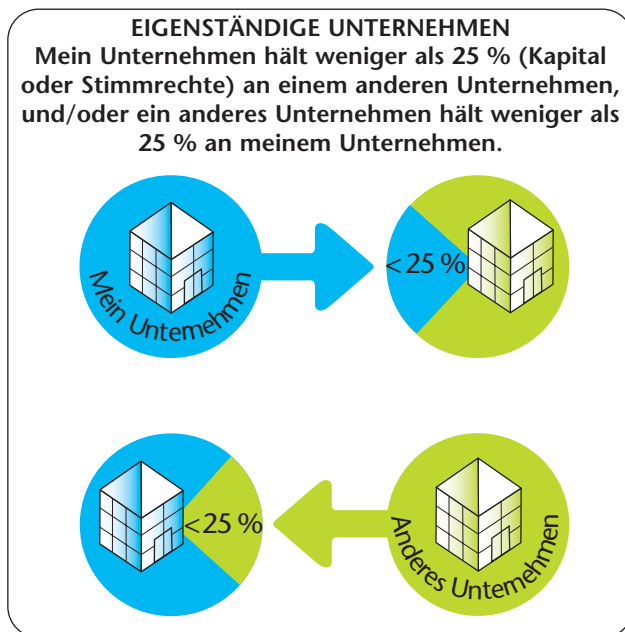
EIGENSTÄNDIGE UNTERNEHMEN
Mein Unternehmen hält weniger als 25 % (Kapital oder Stimmrechte) an einem anderen Unternehmen, und/oder ein anderes Unternehmen hält weniger als 25 % an meinem Unternehmen.

Mein Unternehmen

< 25 %

<25 %

Anderes Unternehmen